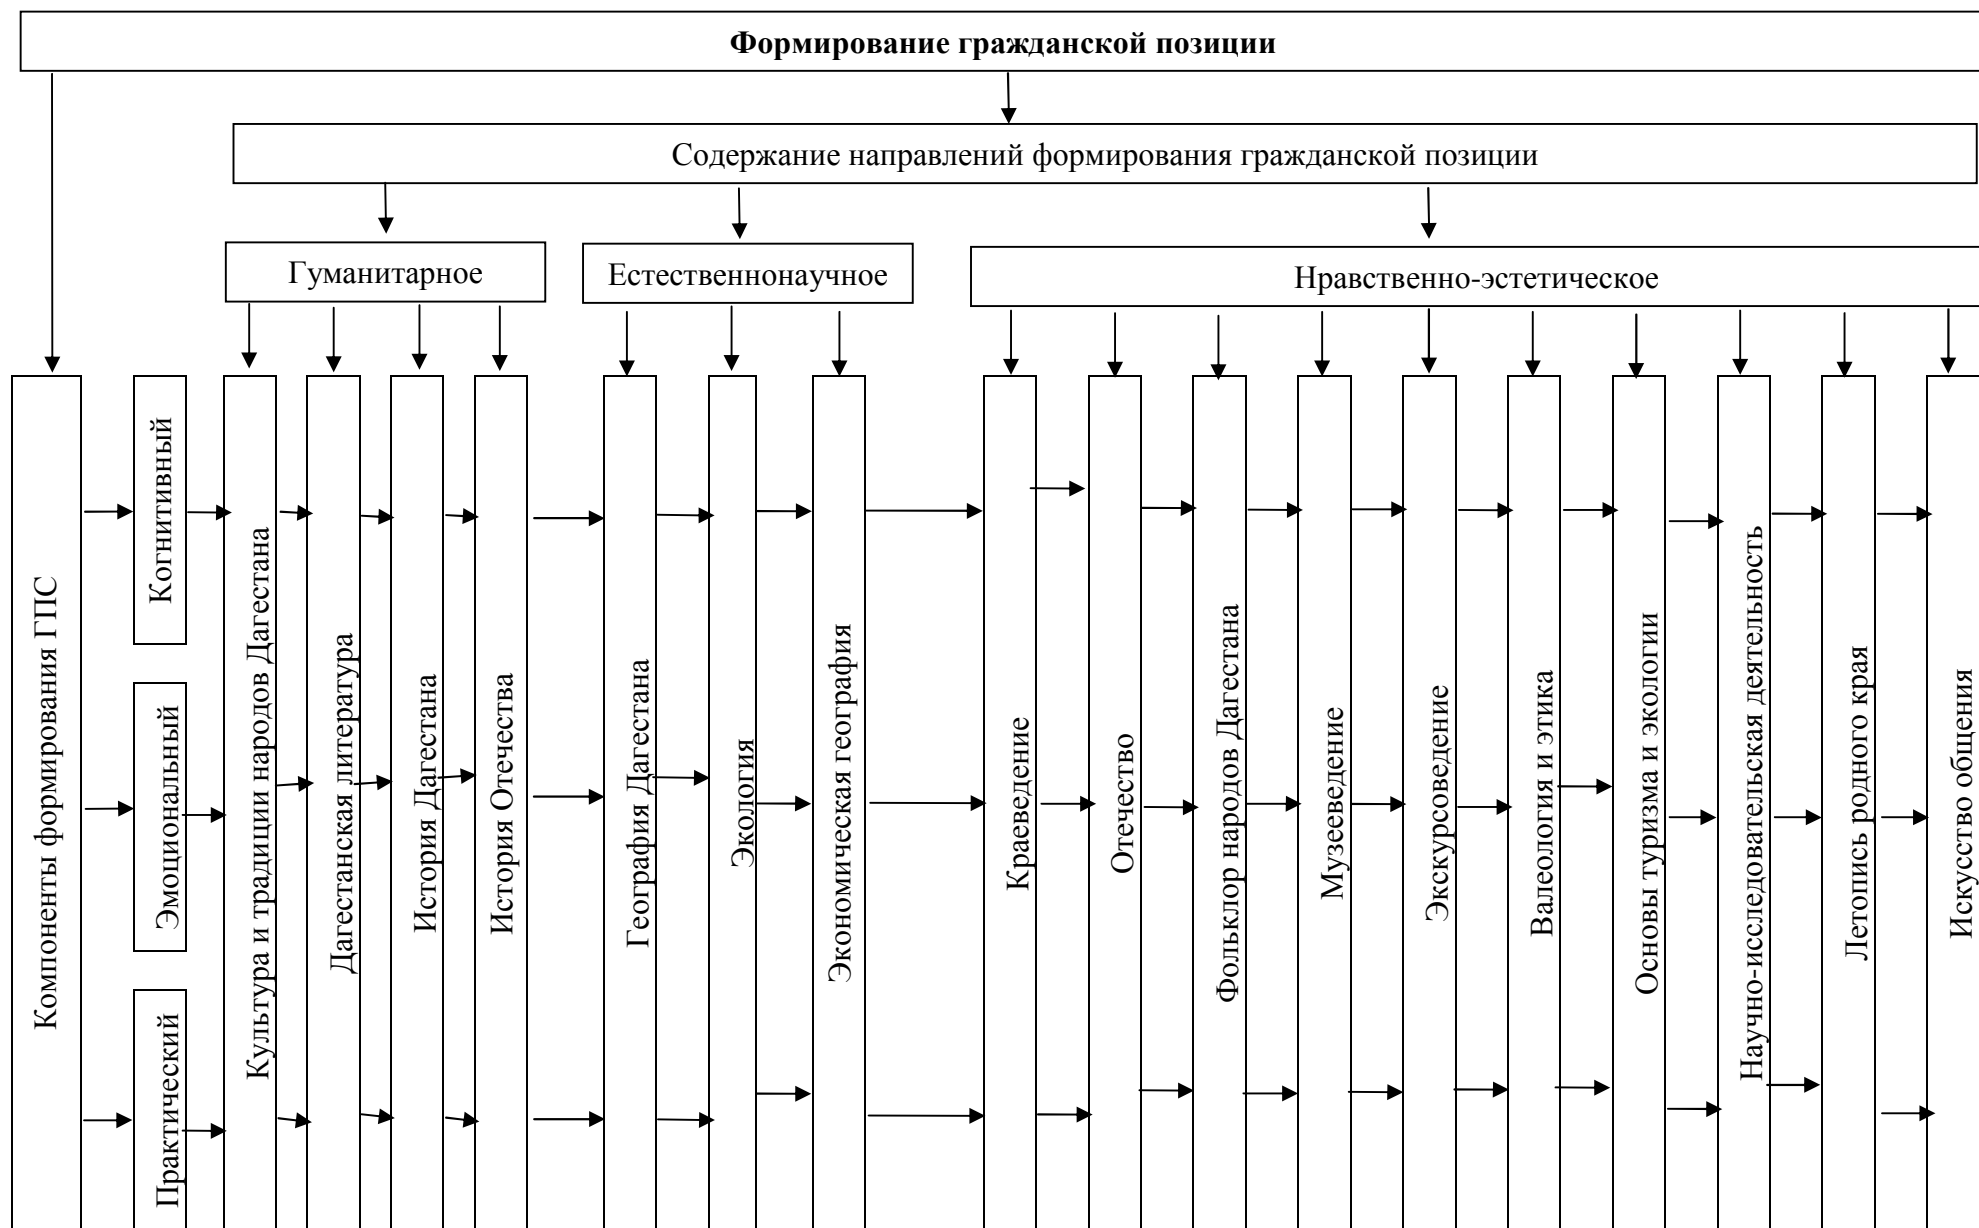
Формирование гражданской позиции

Содержание направлений формирования гражданской позиции

Гуманитарное

Естественнонаучное

Нравственно-эстетическое

Компоненты формирования ГПС

Когнитивный

Эмоциональный

Практический

Культура и традиции народов Дагестана

Дагестанская литература

История Дагестана

История Отечества

География Дагестана

Экология

Экономическая география

Краеведение

Отечество

Фольклор народов Дагестана

Музееведение

Экскурсоведение

Валеология и этика

Основы туризма и экологии

Научно-исследовательская деятельность

Летопись родного края

Искусство общения